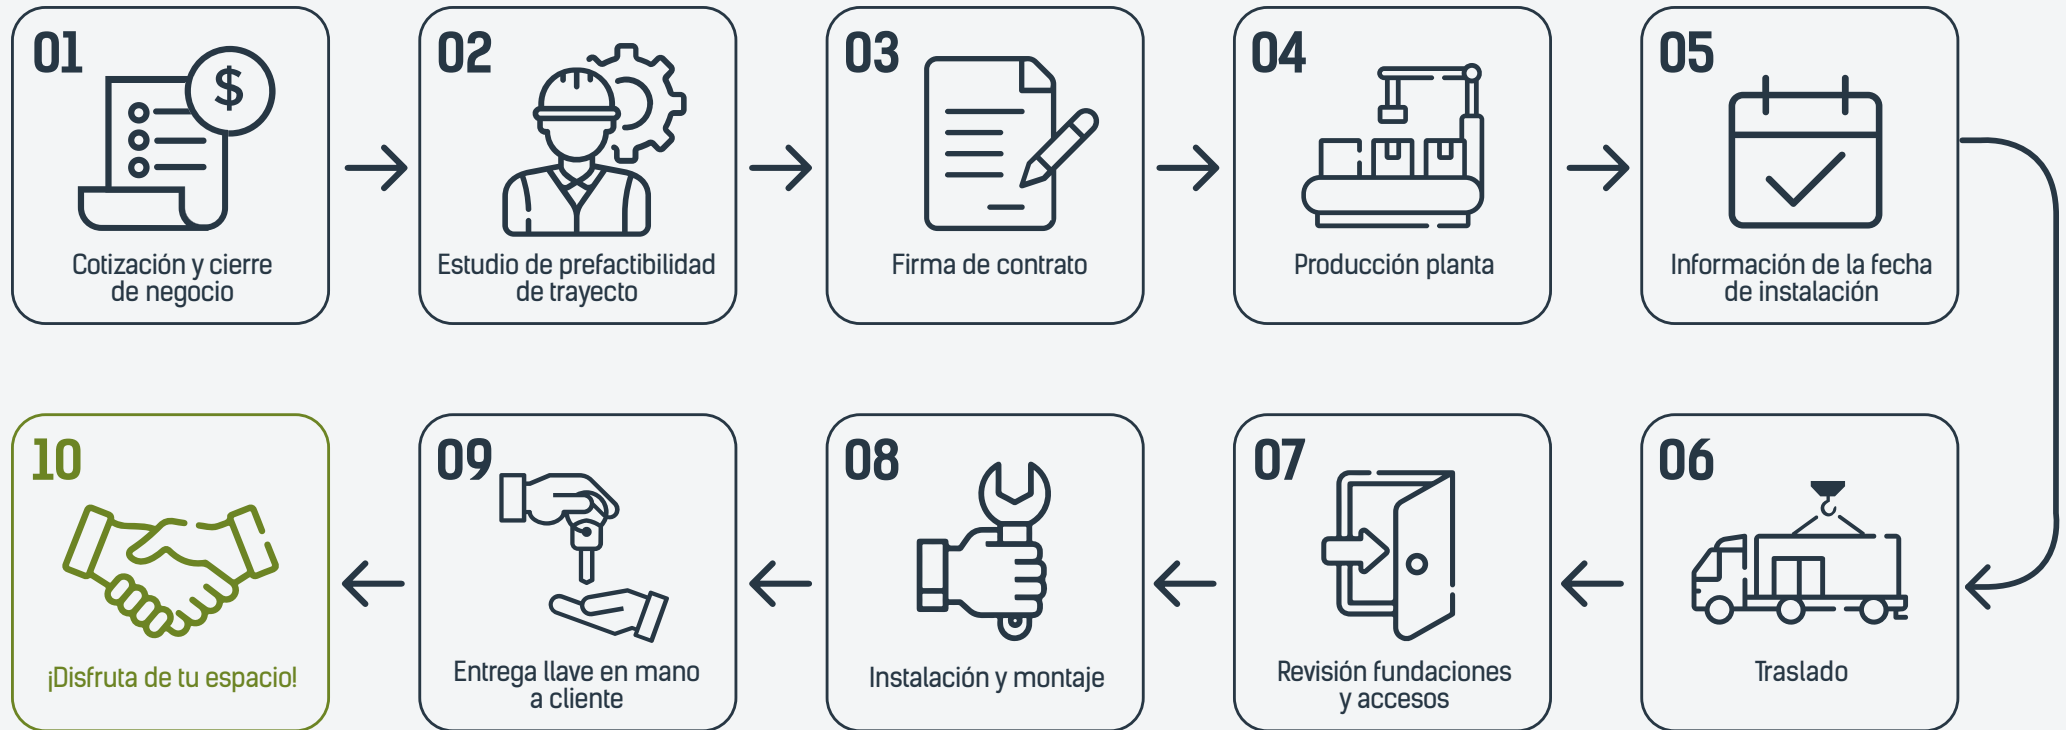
01
$
Cotización y cierre de negocio

02
Estudio de prefactibilidad de trayecto

03
Firma de contrato

04
Producción planta

05
Información de la fecha de instalación

06
Traslado

07
Revisión fundaciones y accesos

08
Instalación y montaje

09
Entrega llave en mano a cliente

10
¡Disfruta de tu espacio!